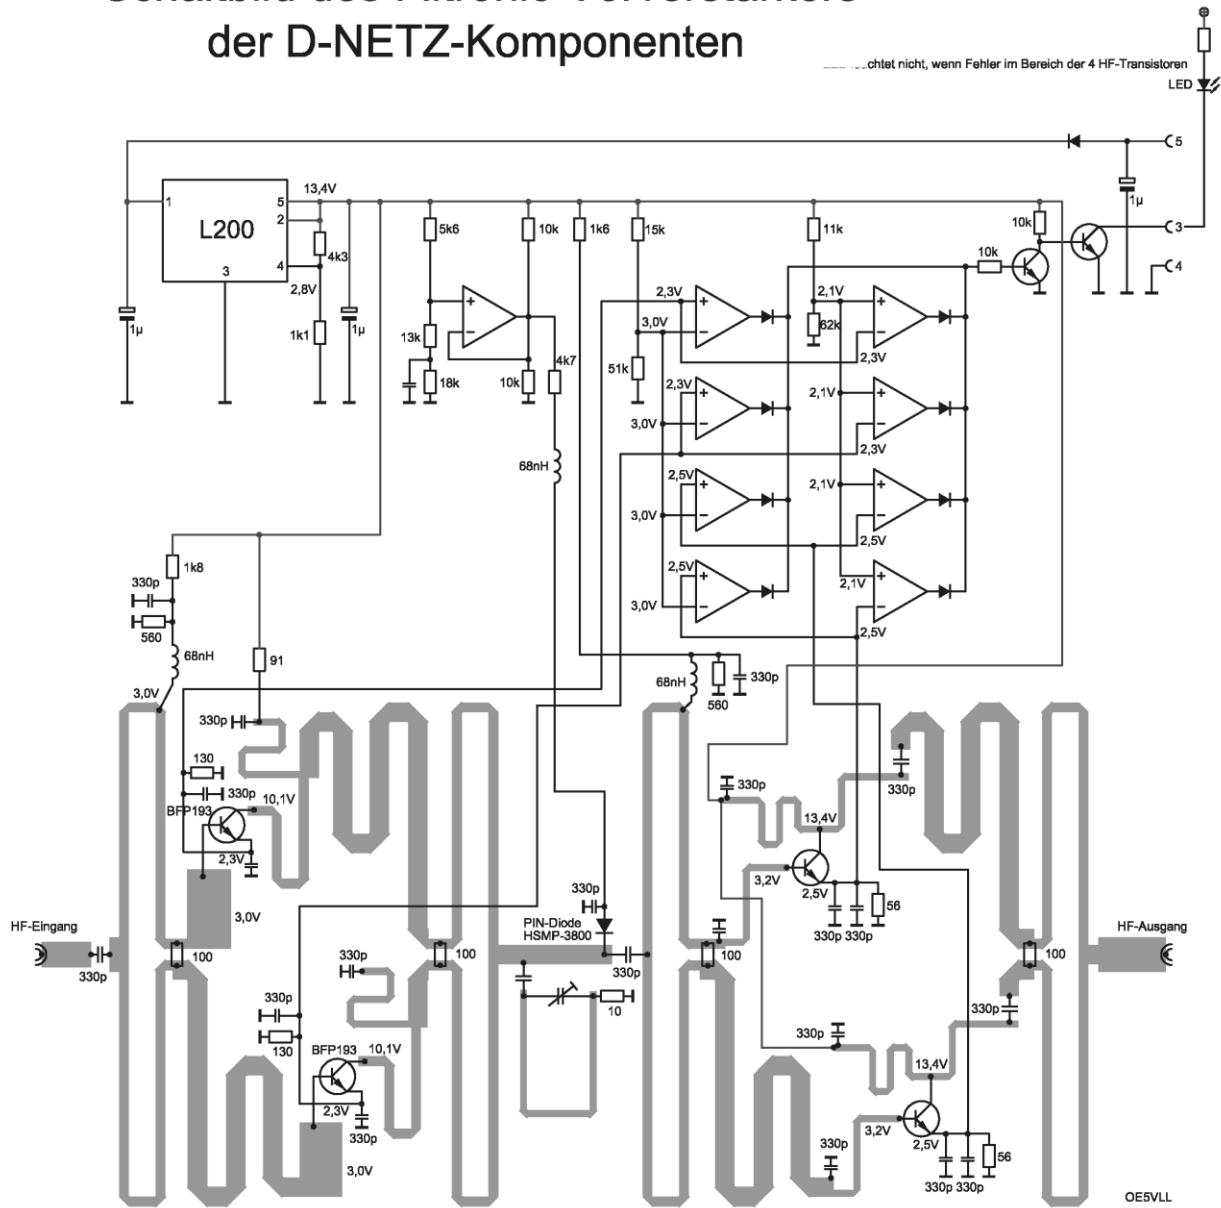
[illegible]
der D-NETZ-Komponenten

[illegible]chtet nicht, wenn Fehler im Bereich der 4 HF-Transistoren

LED

5

3

4

1µ

10k

10k

L200

1

5

2

4

3

13,4V

4k3

2,8V

1k1

1µ

1µ

5k6

13k

18k

10k

10k

1k6

15k

51k

11k

62k

4k7

68nH

2,3V

3,0V

2,1V

2,3V

2,3V

3,0V

2,1V

2,3V

2,5V

3,0V

2,1V

2,5V

2,5V

3,0V

2,1V

2,5V

1k8

330p

560

68nH

3,0V

91

330p

130

330p

BFP193

10,1V

2,3V

3,0V

HF-Eingang

330p

100

330p

330p

130

BFP193

10,1V

2,3V

330p

3,0V

100

330p

PIN-Diode
HSMP-3800

330p

10

68nH

560

330p

330p

13,4V

3,2V

2,5V

330p

330p

56

330p

100

HF-Ausgang

330p

330p

13,4V

330p

3,2V

2,5V

330p

330p

56

OE5VLL